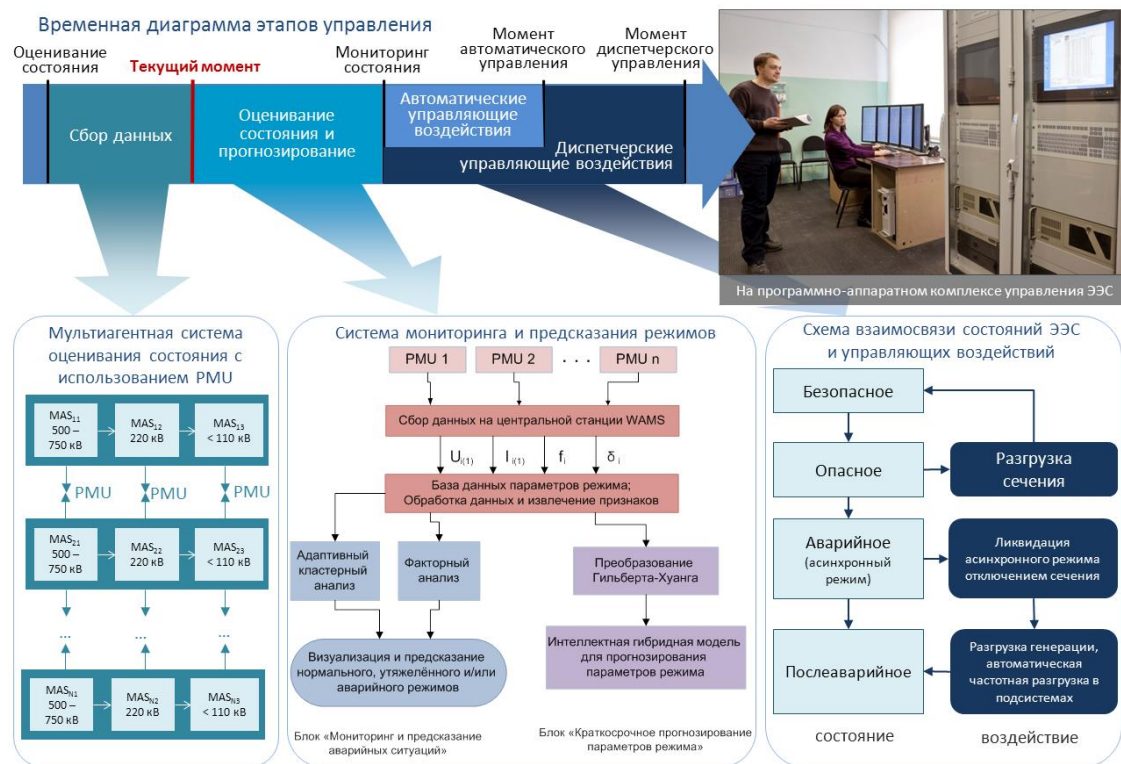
Временная диаграмма этапов управления

Оценивание состояния

Текущий момент

Мониторинг состояния

Момент автоматического управления

Момент диспетчерского управления

Сбор данных

Оценивание состояния и прогнозирование

Автоматические управляющие воздействия

Диспетчерские управляющие воздействия

На программно-аппаратном комплексе управления ЭЭС

Мультиагентная система оценивания состояния с использованием PMU

| $MAS_{11}$ 500 – 750 кВ | $MAS_{12}$ 220 кВ | $MAS_{13}$ < 110 кВ |
|---|---|---|

PMU PMU PMU

| $MAS_{21}$ 500 – 750 кВ | $MAS_{22}$ 220 кВ | $MAS_{23}$ < 110 кВ |
|---|---|---|

... ... ...

| $MAS_{N1}$ 500 – 750 кВ | $MAS_{N2}$ 220 кВ | $MAS_{N3}$ < 110 кВ |
|---|---|---|

Система мониторинга и предсказания режимов

PMU 1 PMU 2 . . . PMU n

Сбор данных на центральной станции WAMS

$U_{i(1)}$ $I_{i(1)}$ $f_i$ $\delta_i$

База данных параметров режима; Обработка данных и извлечение признаков

Адаптивный кластерный анализ

Факторный анализ

Преобразование Гильберта-Хуанга

Визуализация и предсказание нормального, утяжелённого и/или аварийного режимов

Интеллектная гибридная модель для прогнозирования параметров режима

Блок «Мониторинг и предсказание аварийных ситуаций»

Блок «Краткосрочное прогнозирование параметров режима»

Схема взаимосвязи состояний ЭЭС и управляющих воздействий

Безопасное

Опасное

Разгрузка сечения

Аварийное (асинхронный режим)

Ликвидация асинхронного режима отключением сечения

Послеаварийное

Разгрузка генерации, автоматическая частотная разгрузка в подсистемах

состояние

воздействие